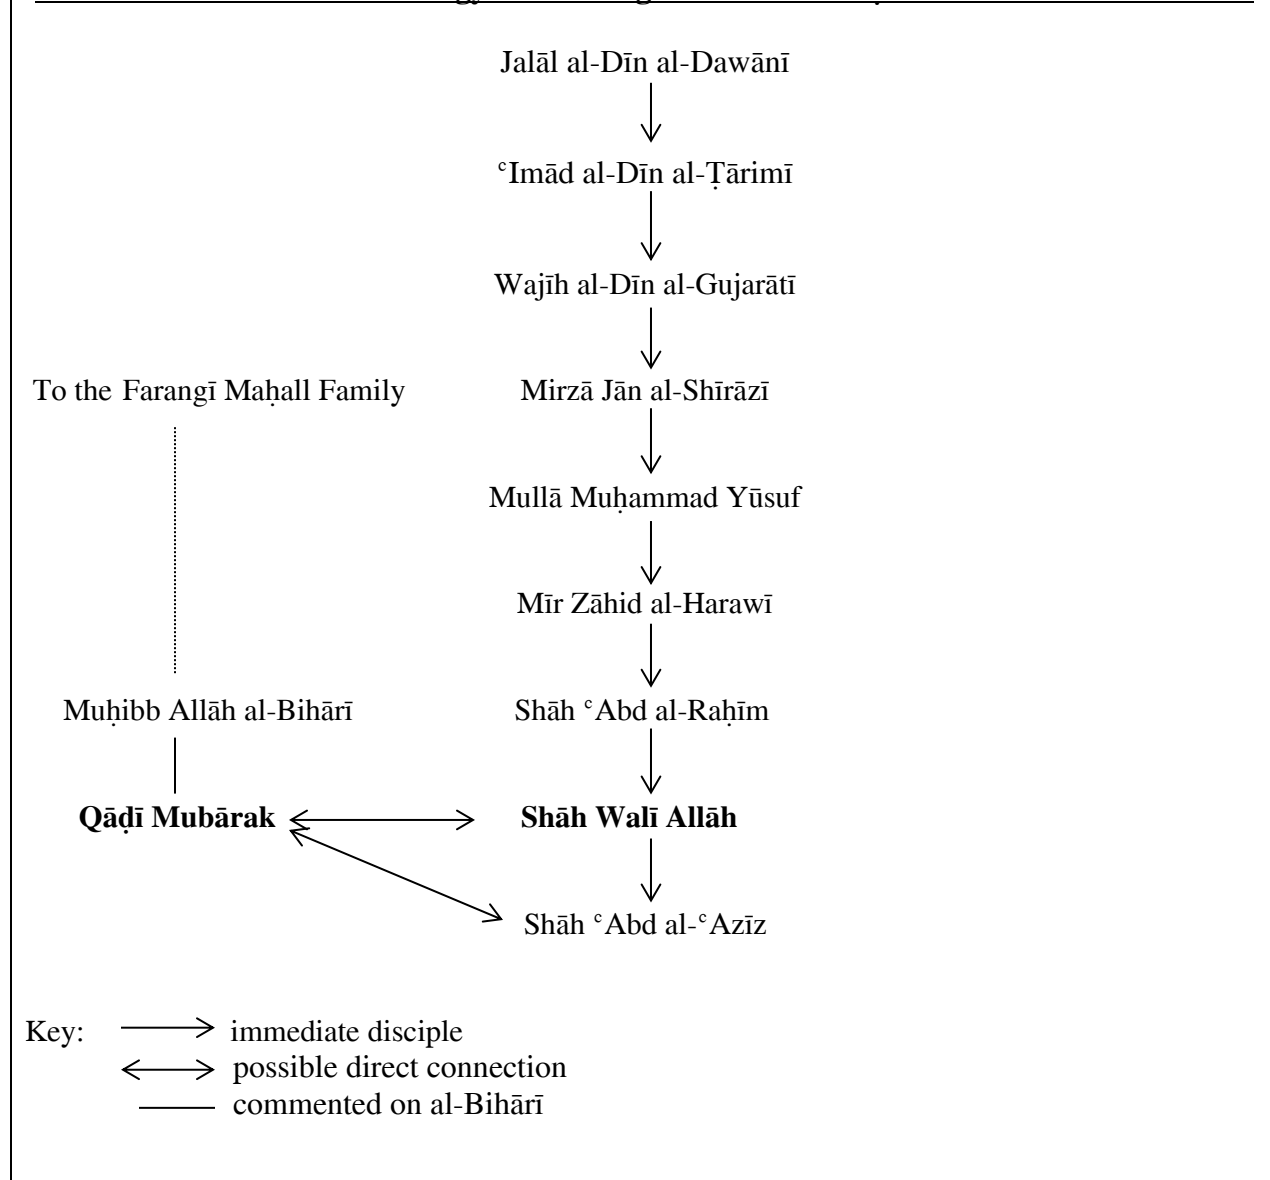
Jalāl al-Dīn al-Dawānī

ᶜImād al-Dīn al-Ṭārimī

Wajīh al-Dīn al-Gujarātī

To the Farangī Maḥall Family

Mirzā Jān al-Shīrāzī

Mullā Muḥammad Yūsuf

Mīr Zāhid al-Harawī

Muḥibb Allāh al-Bihārī

Shāh ᶜAbd al-Raḥīm

**Qāḍī Mubārak**

**Shāh Walī Allāh**

Shāh ᶜAbd al-ᶜAzīz

Key: immediate disciple
possible direct connection
commented on al-Bihārī